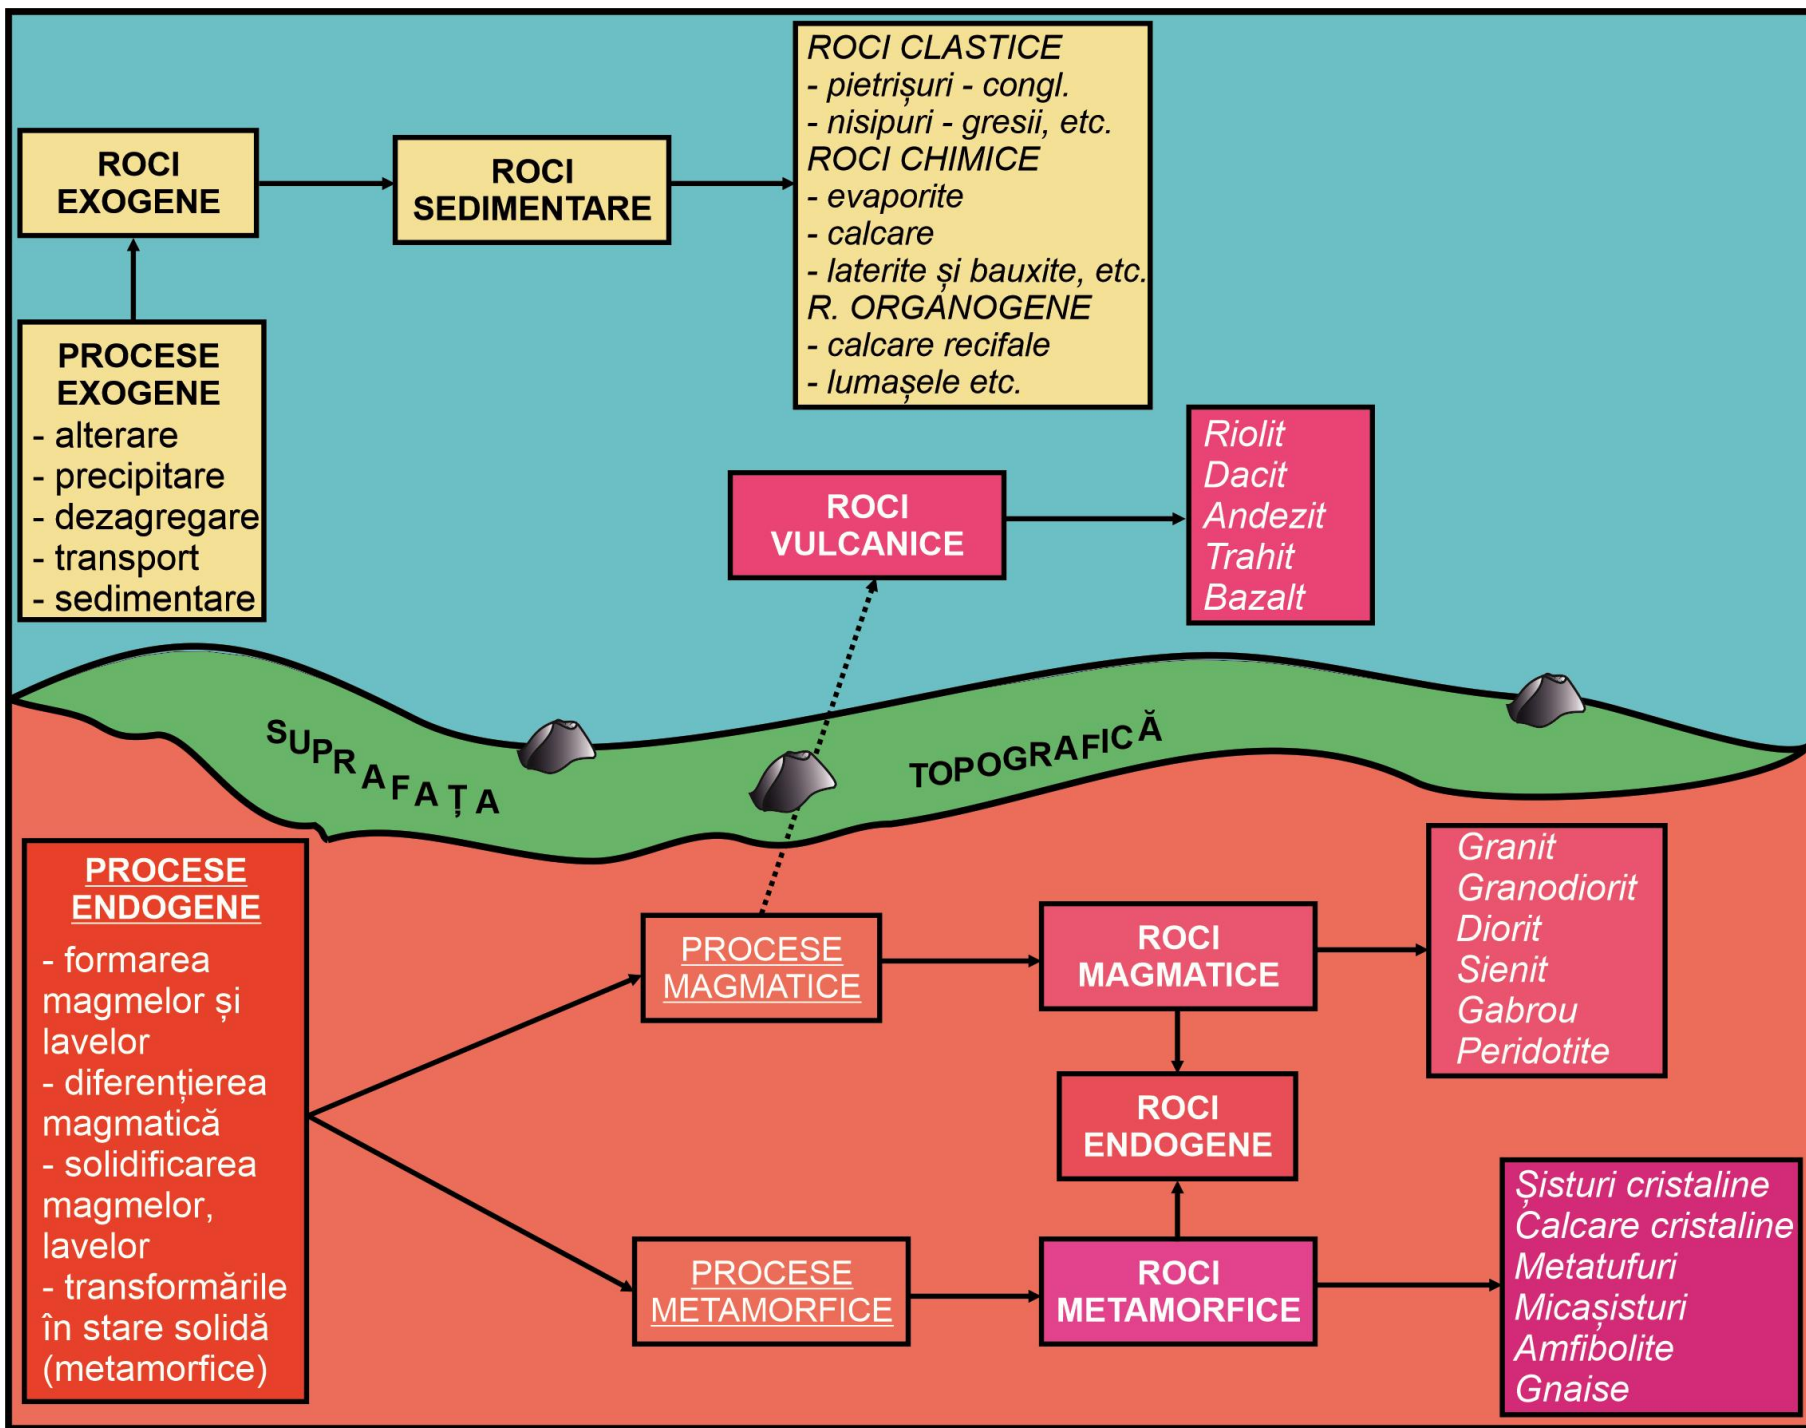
ROCI EXOGENE

ROCI SEDIMENTARE

ROCI CLASTICE
- pietrișuri - congl.
- nisipuri - gresii, etc.
ROCI CHIMICE
- evaporite
- calcare
- laterite și bauxite, etc.
R. ORGANOGENE
- calcare recifale
- lumașele etc.

PROCESE EXOGENE
- alterare
- precipitare
- dezagregare
- transport
- sedimentare

ROCI VULCANICE

Riolit
Dacit
Andezit
Trahit
Bazalt

SUPRAFAȚA TOPOGRAFICĂ

PROCESE ENDOGENE
- formarea magmelor și lavelor
- diferențierea magmatică
- solidificarea magmelor, lavelor
- transformările în stare solidă (metamorfice)

PROCESE MAGMATICE

ROCI MAGMATICE

Granit
Granodiorit
Diorit
Sienit
Gabrou
Peridotite

ROCI ENDOGENE

PROCESE METAMORFICE

ROCI METAMORFICE

Șisturi cristaline
Calcare cristaline
Metatufuri
Micașisturi
Amfibolite
Gnaise